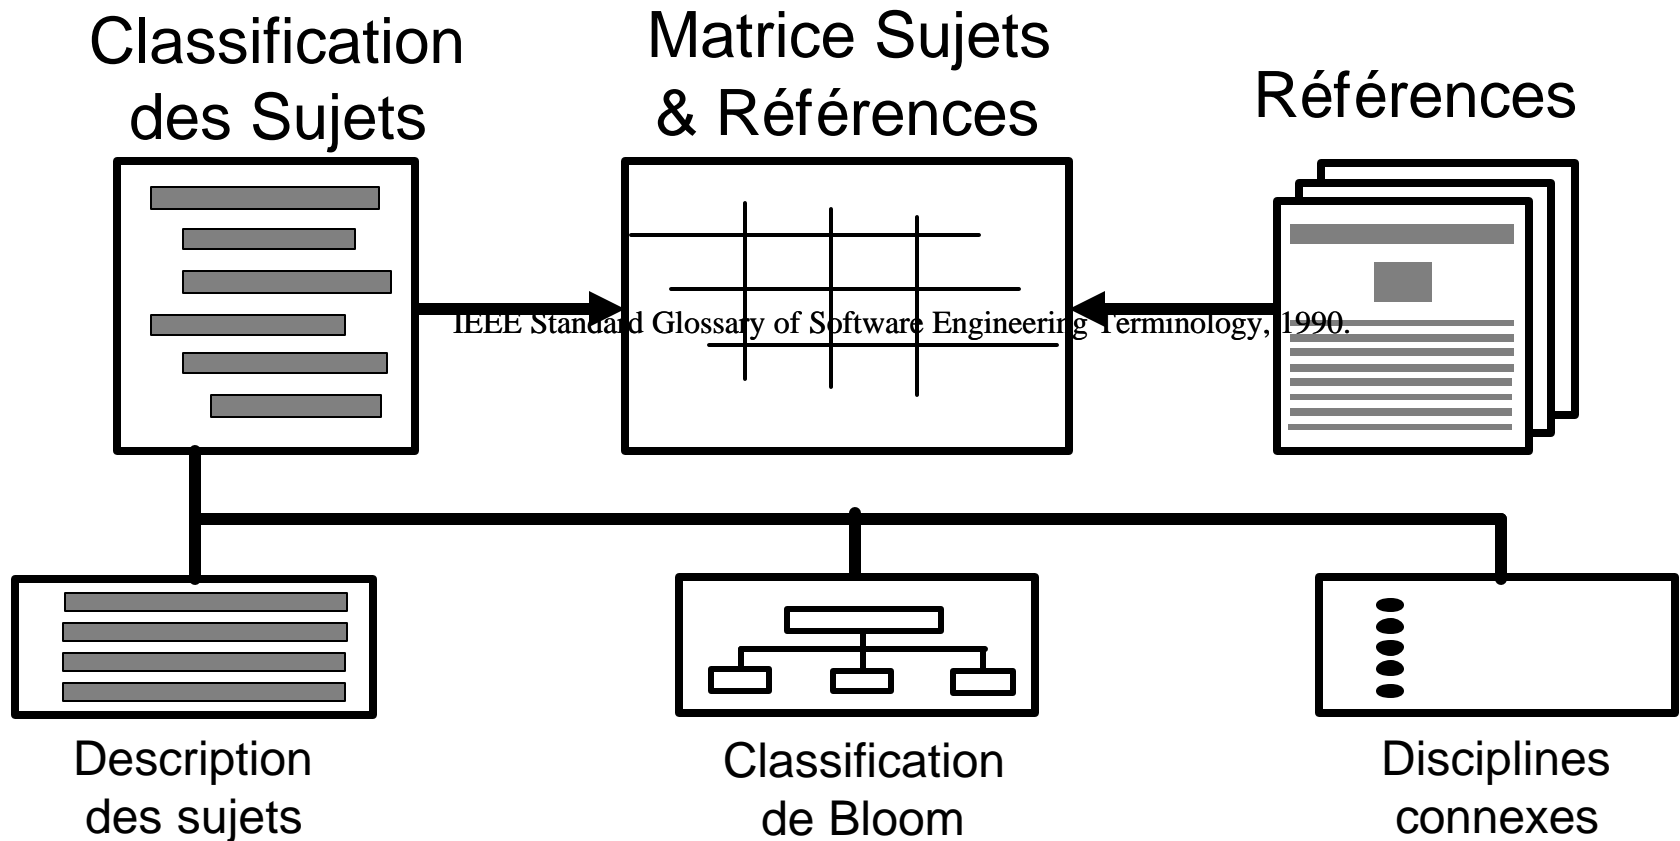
Classification des Sujets

Matrice Sujets & Références

Références

IEEE Standard Glossary of Software Engineering Terminology, 1990.

Description des sujets

Classification de Bloom

Disciplines connexes